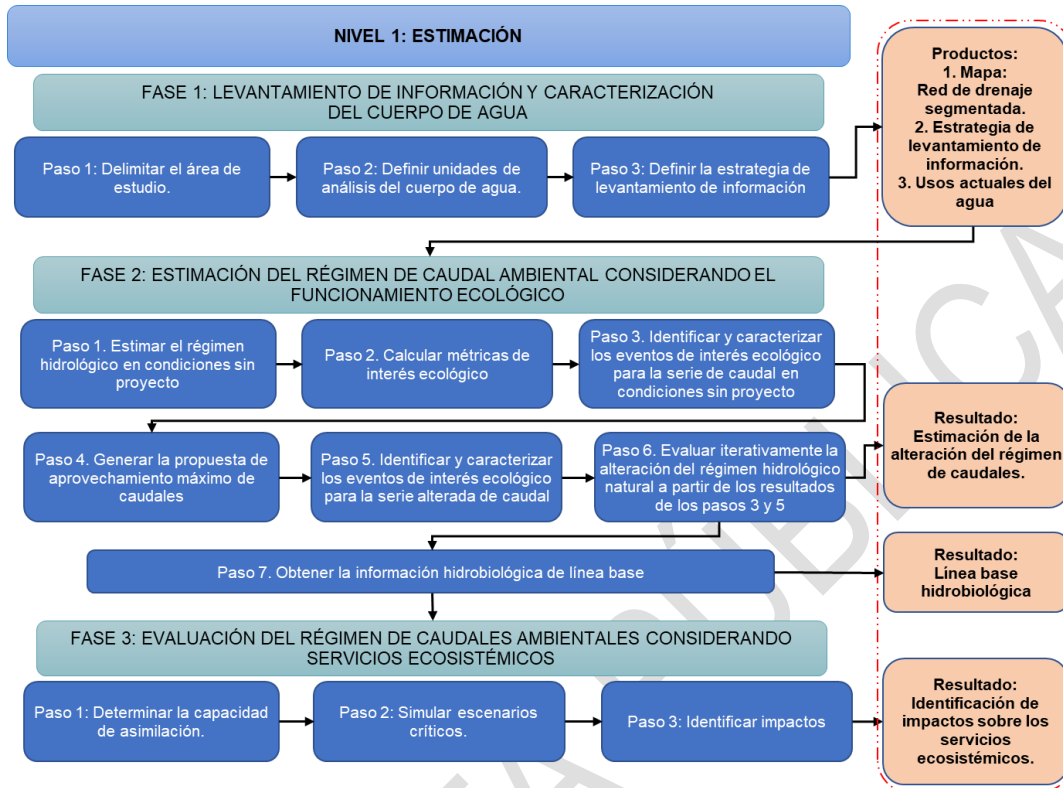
NIVEL 1: ESTIMACIÓN

FASE 1: LEVANTAMIENTO DE INFORMACIÓN Y CARACTERIZACIÓN DEL CUERPO DE AGUA

Paso 1: Delimitar el área de estudio.

Paso 2: Definir unidades de análisis del cuerpo de agua.

Paso 3: Definir la estrategia de levantamiento de información

Productos:
1. Mapa: Red de drenaje segmentada.
2. Estrategia de levantamiento de información.
3. Usos actuales del agua

FASE 2: ESTIMACIÓN DEL RÉGIMEN DE CAUDAL AMBIENTAL CONSIDERANDO EL FUNCIONAMIENTO ECOLÓGICO

Paso 1. Estimar el régimen hidrológico en condiciones sin proyecto

Paso 2. Calcular métricas de interés ecológico

Paso 3. Identificar y caracterizar los eventos de interés ecológico para la serie de caudal en condiciones sin proyecto

Paso 4. Generar la propuesta de aprovechamiento máximo de caudales

Paso 5. Identificar y caracterizar los eventos de interés ecológico para la serie alterada de caudal

Paso 6. Evaluar iterativamente la alteración del régimen hidrológico natural a partir de los resultados de los pasos 3 y 5

Resultado: Estimación de la alteración del régimen de caudales.

Paso 7. Obtener la información hidrobiológica de línea base

Resultado: Línea base hidrobiológica

FASE 3: EVALUACIÓN DEL RÉGIMEN DE CAUDALES AMBIENTALES CONSIDERANDO SERVICIOS ECOSISTÉMICOS

Paso 1: Determinar la capacidad de asimilación.

Paso 2: Simular escenarios críticos.

Paso 3: Identificar impactos

Resultado: Identificación de impactos sobre los servicios ecosistémicos.